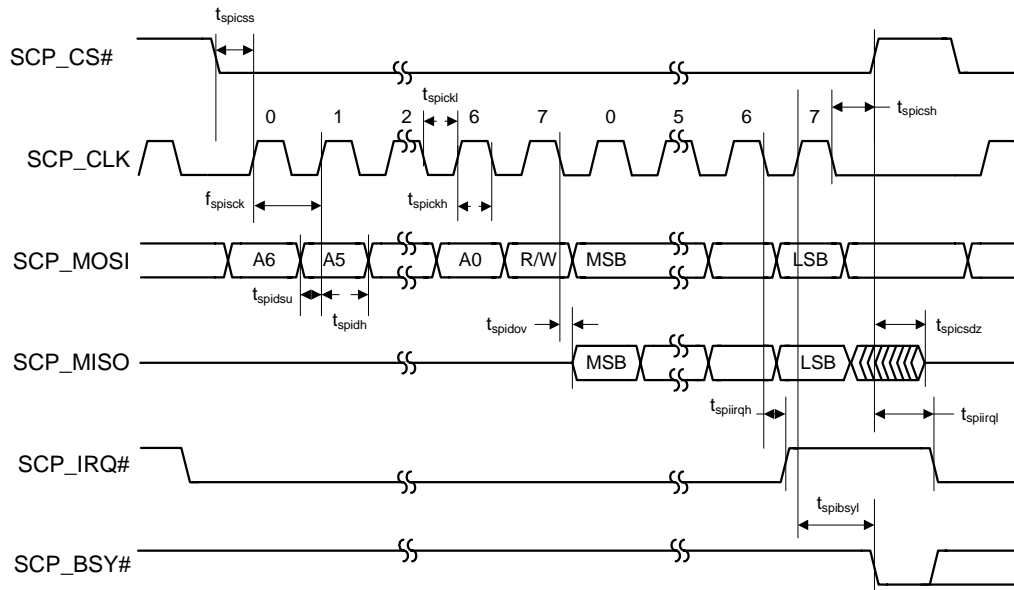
$t_{spicss}$

SCP_CS#

$t_{spickl}$

0 1 2 6 7 0 5 6 7

$t_{spicsh}$

SCP_CLK

$f_{spisck}$

$t_{spickh}$

SCP_MOSI

A6 A5 A0 R/W MSB LSB

$t_{spidsu}$

$t_{spidh}$

$t_{spidov}$

$t_{spicsdz}$

SCP_MISO

MSB LSB

$t_{spiirqh}$

$t_{spiirql}$

SCP_IRQ#

$t_{spibsyl}$

SCP_BSY#